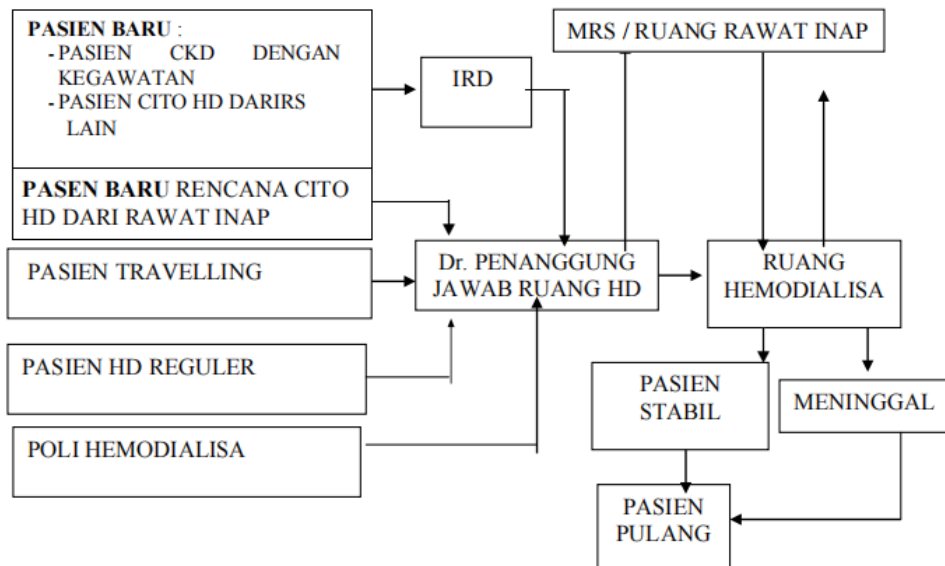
PASIEN BARU :
- PASIEN CKD DENGAN KEGAWATAN
- PASIEN CITO HD DARIRS LAIN

IRD

MRS / RUANG RAWAT INAP

PASEN BARU RENCANA CITO HD DARI RAWAT INAP

PASIEN TRAVELLING

Dr. PENANGGUNG JAWAB RUANG HD

RUANG HEMODIALISA

PASIEN HD REGULER

PASIEN STABIL

MENINGGAL

POLI HEMODIALISA

PASIEN PULANG